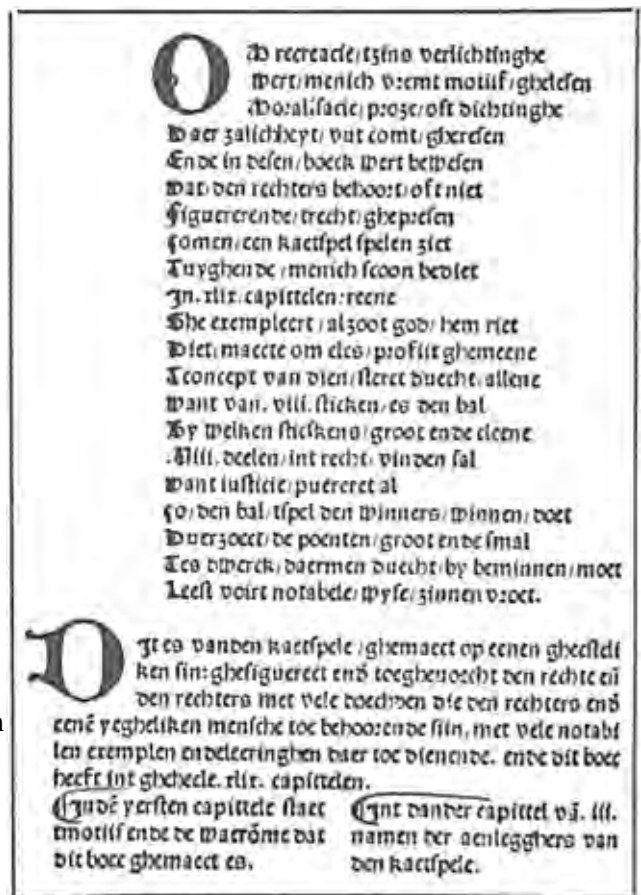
O

m recreacie/tzins verlichtinghe
wert/menich vremt motijf/ghelesen
Moralisacie/proze/oft dichtinghe
Daer zalicheyt/uut comt/ghevesen
Ende in desen/boeck wert bewesen
Wat den rechters behoort/of niet
Figuererende/trecht/ghepresen
Somen/een kaetspel spelen ziet
Tuyghende/menich scoon bediet
In. xlix. capittelen/reene
Ghe exempleert/alzoot god/hem riet
Diet/maecte om elcs/profijt ghemeene
Tconcept van dien/sterct duecht/alleene
Want van. viii. sticken/es den bal
By welken stickers/groot ende cleene
.viii. deelen/int recht/vinden sal
Want iusticie/puereret al
So/den bal/tspel den winners/winnen/doet
Duerzoect/de poenten/groot ende smal
Tes dwerck/daermen duecht/by beminnen/moet
Leest voirt notabele/wyse/zinnen vroet.

D

it es vanden kaetspele/ghemaect op eenen gheestelicken sin: ghefigureert ende toegheuoecht den rechte ende den rechters met vele doechden die den rechters ende eenē yeghelikē mensche toe behoorende sijn. met vele notabilen exemplen ende leeringhen daer toe dienende. ende dit boec heeft int ghehele. xlix. capittelen.

Int ē yersten capittele staet tmotijf ende de watrome dat dit boec ghemaect es.

Int dander capittel vā. iii. namen der aenlegghers van den kaetspele.